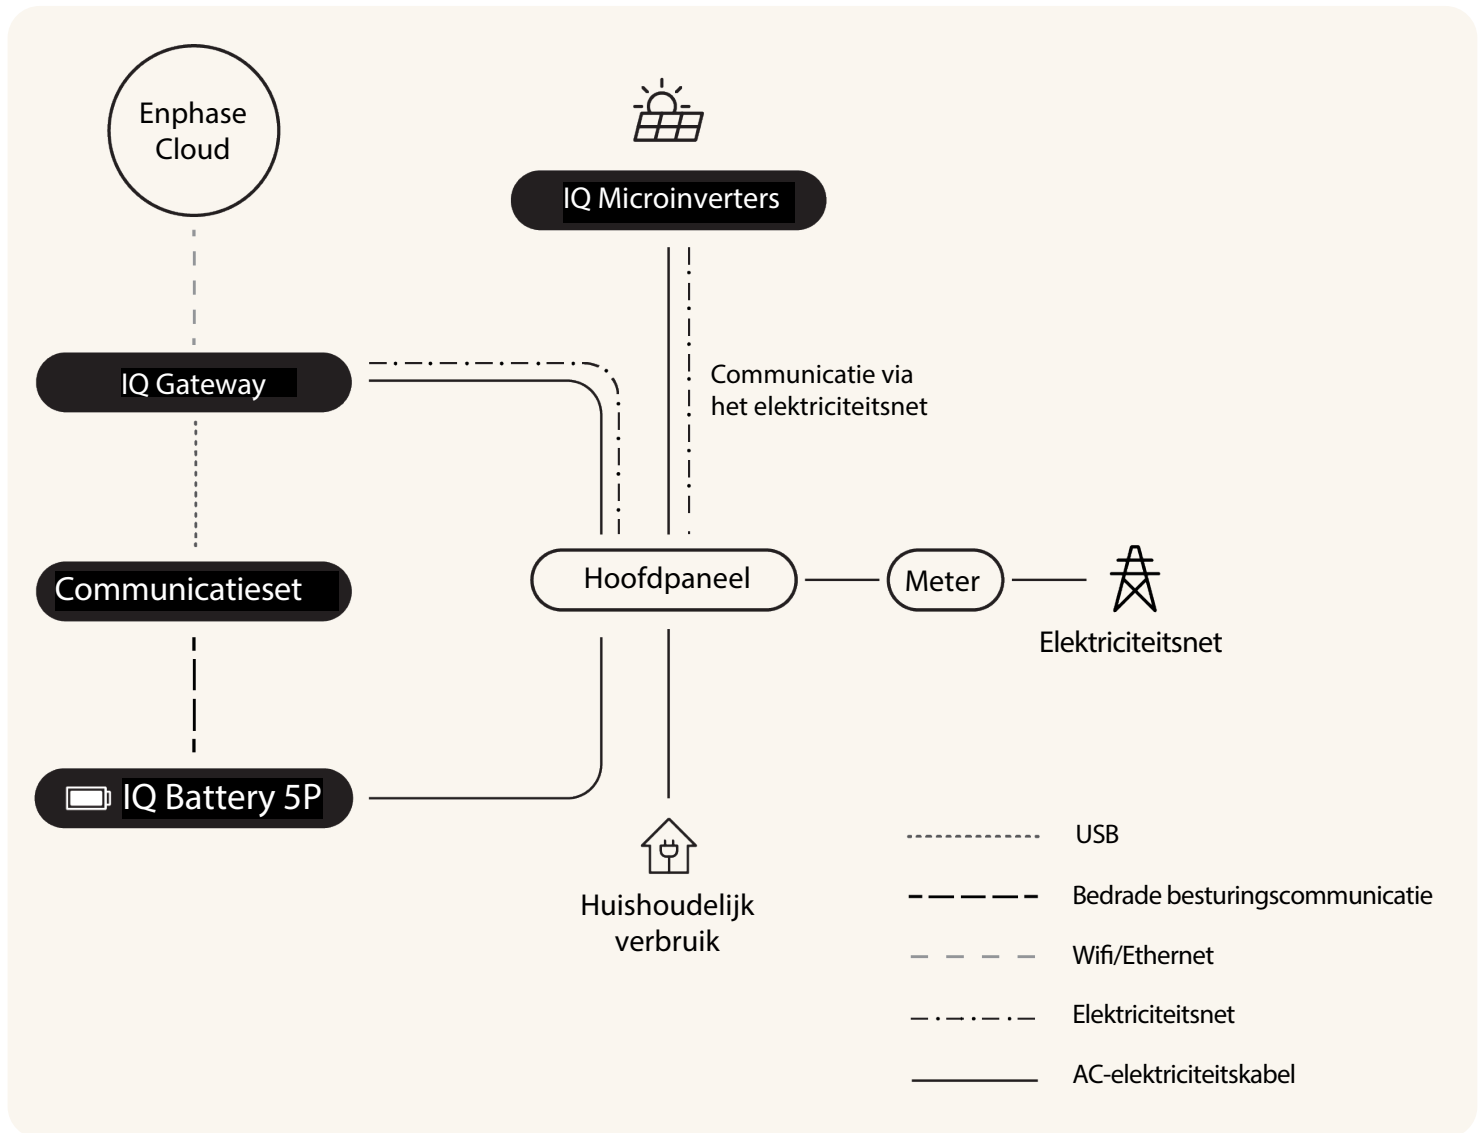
Enphase Cloud

IQ Microinverters

IQ Gateway

Communicatie via het elektriciteitsnet

Communicatieset

Hoofdpaneel

Meter

Elektriciteitsnet

IQ Battery 5P

Huishoudelijk verbruik

USB

Bedrade besturingscommunicatie

Wifi/Ethernet

Elektriciteitsnet

AC-elektriciteitskabel